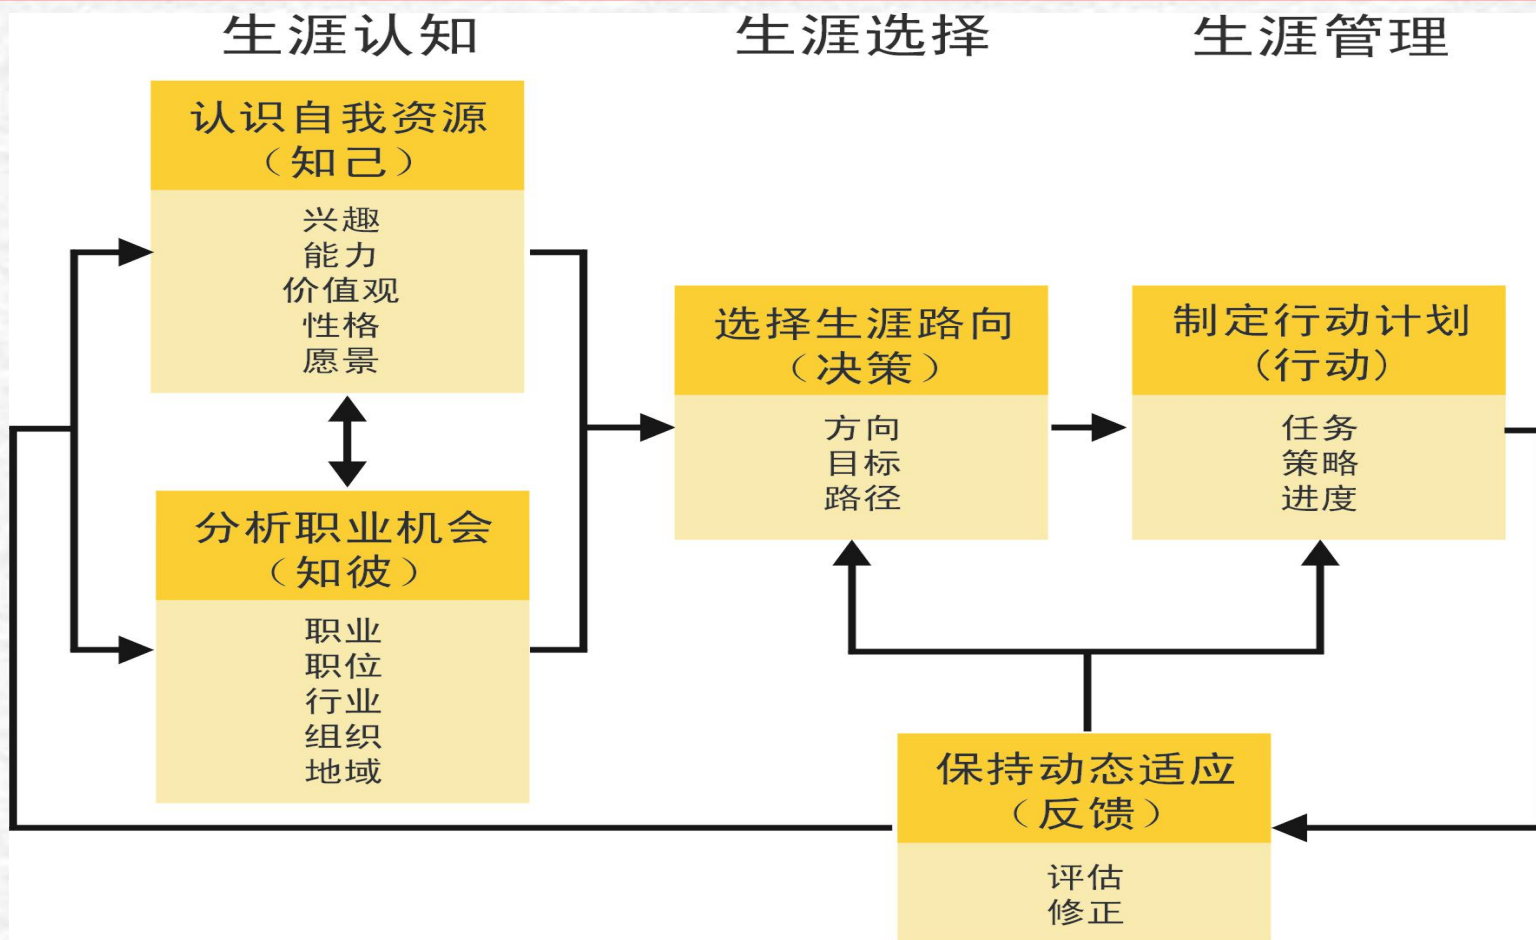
生涯认知

生涯选择

生涯管理

认识自我资源
（知己）

兴趣
能力
价值观
性格
愿景

分析职业机会
（知彼）

职业
职位
行业
组织
地域

选择生涯路向
（决策）

方向
目标
路径

制定行动计划
（行动）

任务
策略
进度

保持动态适应
（反馈）

评估
修正